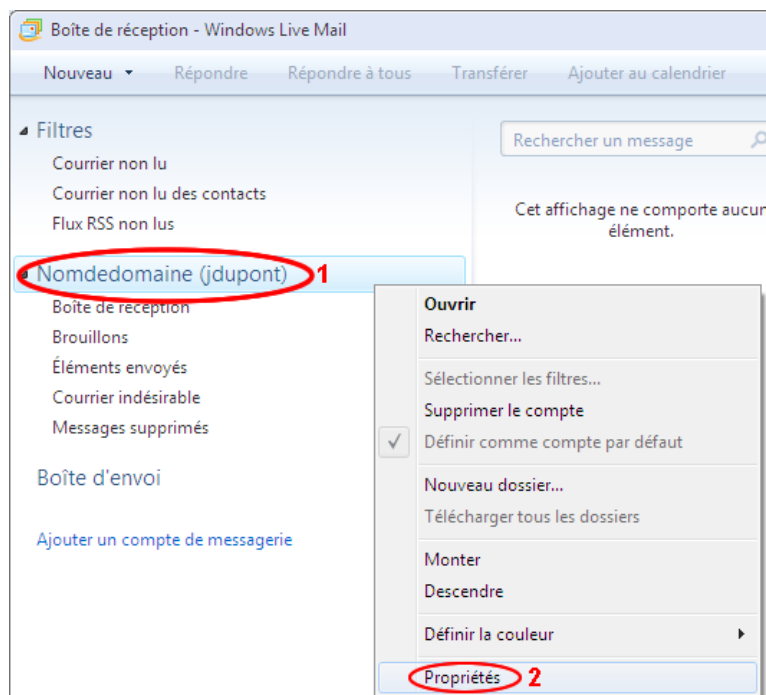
Boîte de réception - Windows Live Mail

Nouveau ▾ Répondre Répondre à tous Transférer Ajouter au calendrier

Filtres
Courrier non lu
Courrier non lu des contacts
Flux RSS non lus

Nomdedomaine (jdupont) 1
Boîte de réception
Brouillons
Éléments envoyés
Courrier indésirable
Messages supprimés

Boîte d'envoi

Ajouter un compte de messagerie

Rechercher un message

Cet affichage ne comporte aucun élément.

Ouvrir
Rechercher...
Sélectionner les filtres...
Supprimer le compte
Définir comme compte par défaut
Nouveau dossier...
Télécharger tous les dossiers
Monter
Descendre
Définir la couleur
Propriétés 2